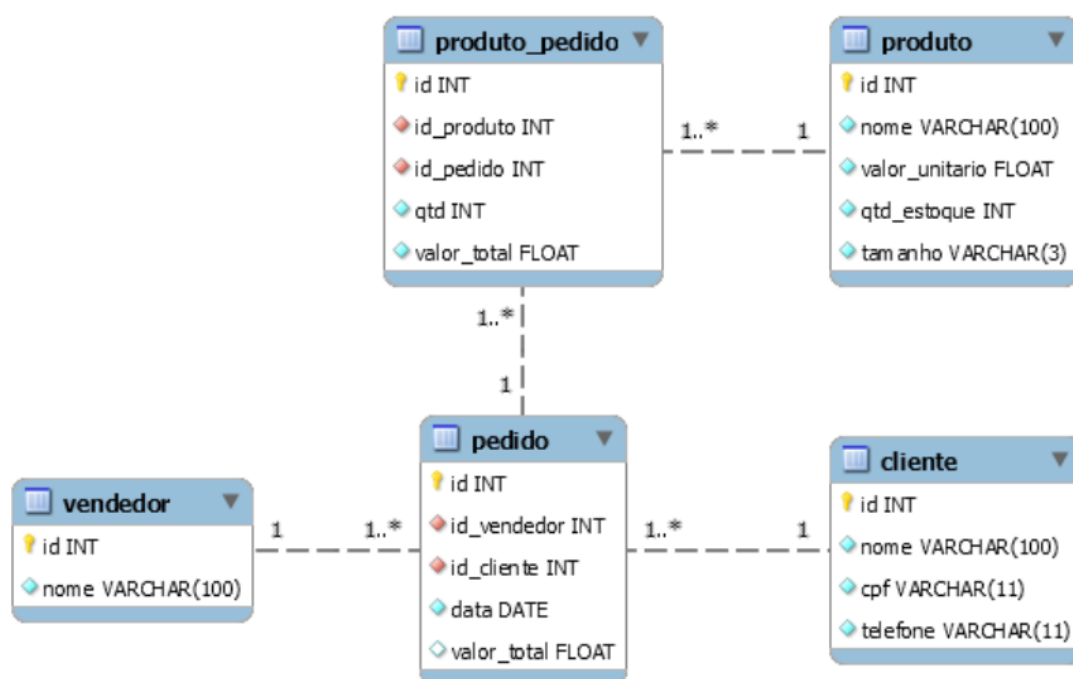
produto_pedido
id INT
id_produto INT
id_pedido INT
qtd INT
valor_total FLOAT

produto
id INT
nome VARCHAR(100)
valor_unitario FLOAT
qtd_estoque INT
tamanho VARCHAR(3)

1..*
1

1..*
1

pedido
id INT
id_vendedor INT
id_cliente INT
data DATE
valor_total FLOAT

vendedor
id INT
nome VARCHAR(100)

1
1..*

1..*
1

cliente
id INT
nome VARCHAR(100)
cpf VARCHAR(11)
telefone VARCHAR(11)